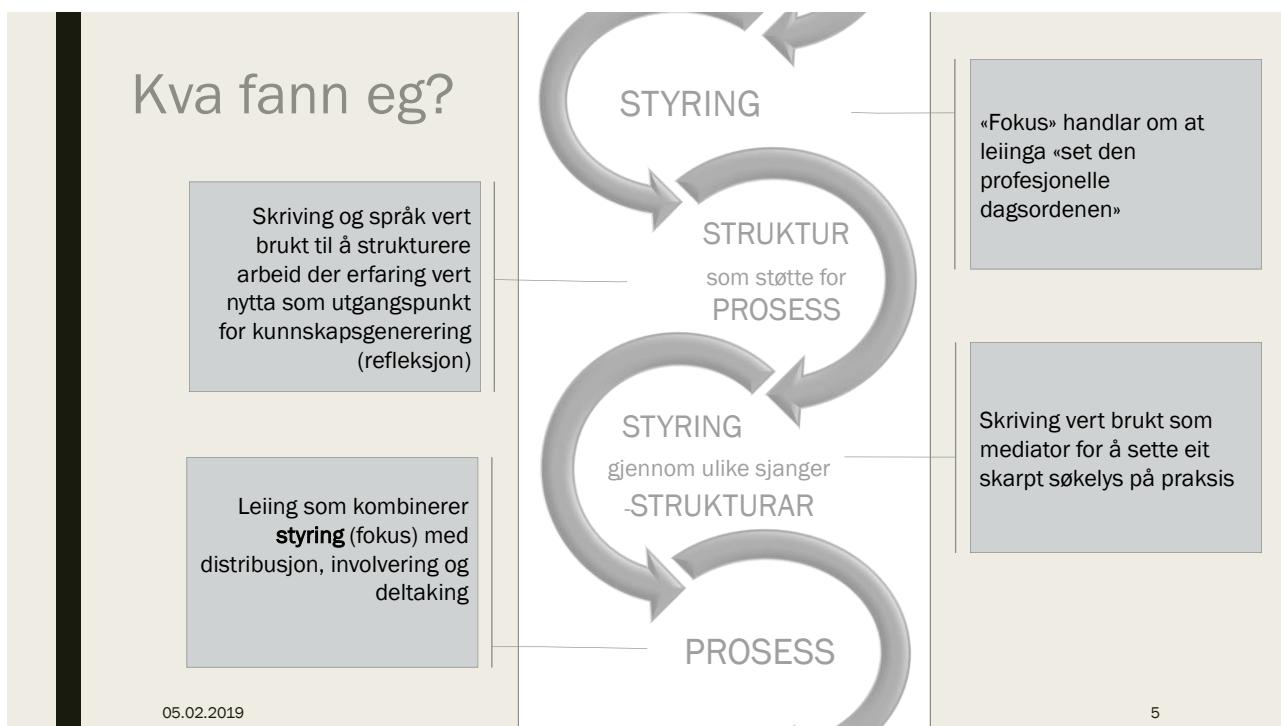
Kva fann eg?

Skriving og språk vert brukt til å strukturere arbeid der erfaring vert nytta som utgangspunkt for kunnskapsgenerering (refleksjon)

Leiing som kombinerer styring (fokus) med distribusjon, involvering og deltaking

STYRING

STRUKTUR
som støtte for
PROSESS

STYRING
gjennom ulike sjanger
-STRUKTURAR

PROSESS

«Fokus» handlar om at leiinga «set den profesjonelle dagsordenen»

Skriving vert brukt som mediator for å sette eit skarpt søkelys på praksis

05.02.2019

5